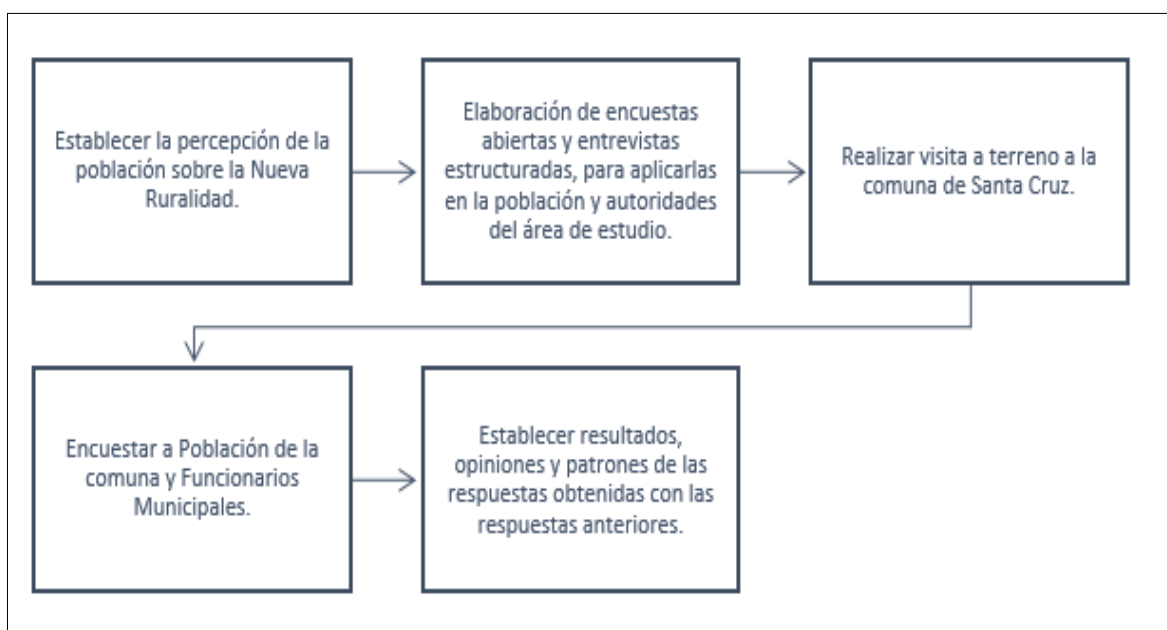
Establecer la percepción de la población sobre la Nueva Ruralidad.

Elaboración de encuestas abiertas y entrevistas estructuradas, para aplicarlas en la población y autoridades del área de estudio.

Realizar visita a terreno a la comuna de Santa Cruz.

Encuestar a Población de la comuna y Funcionarios Municipales.

Establecer resultados, opiniones y patrones de las respuestas obtenidas con las respuestas anteriores.